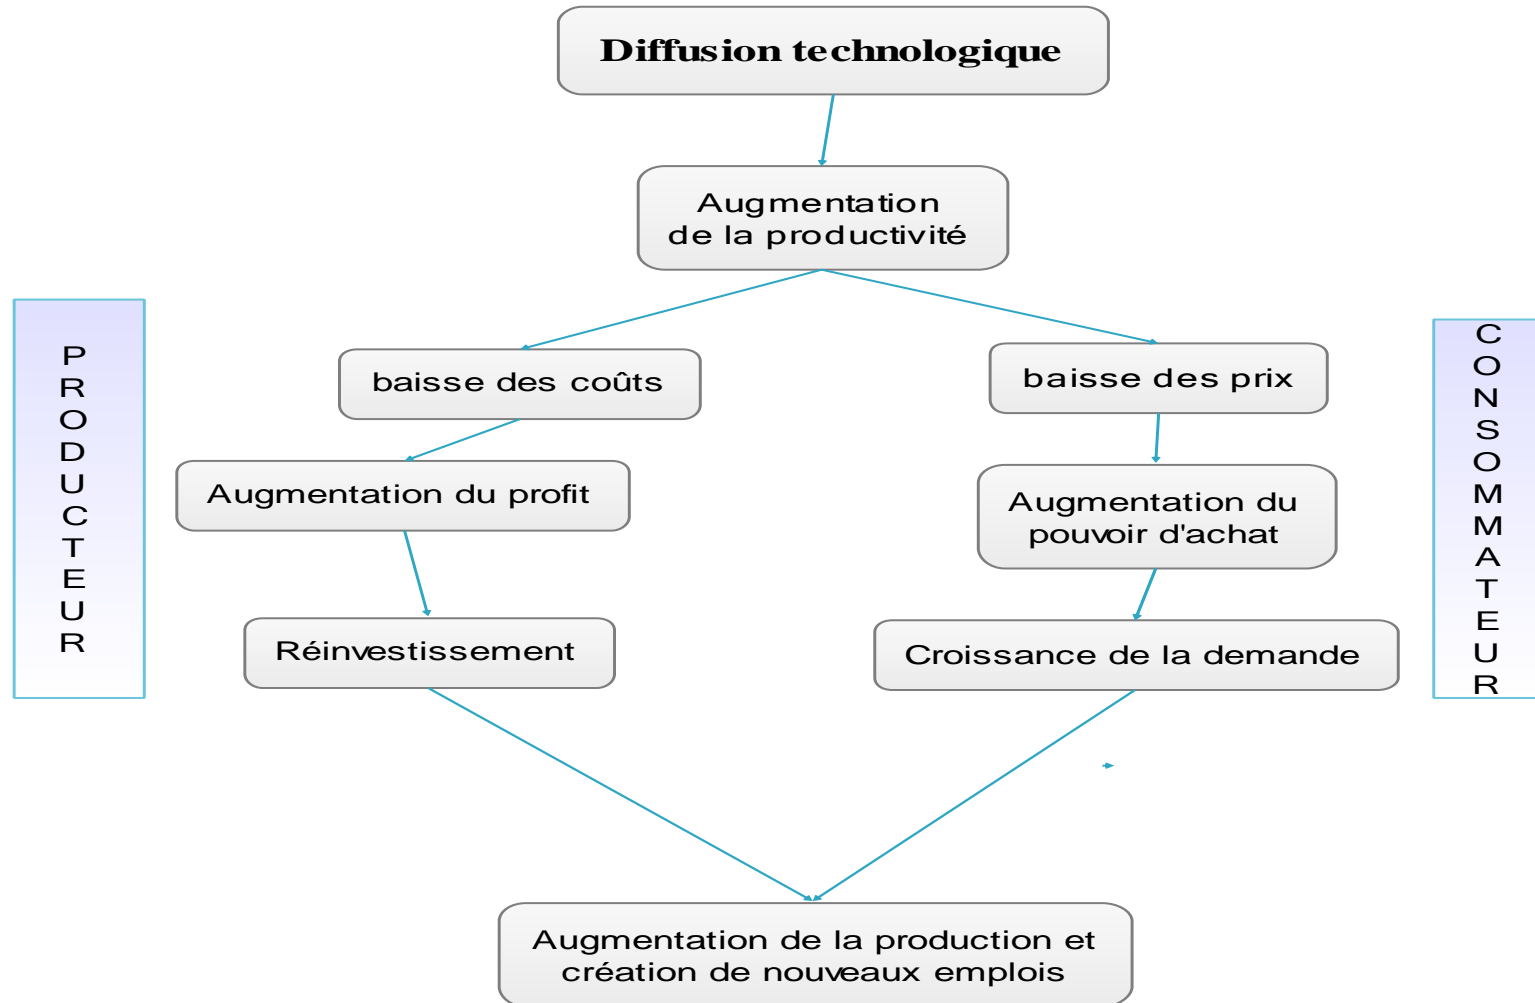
Diffusion technologique

Augmentation de la productivité

PRODUCTEUR

CONSOMMATEUR

baisse des coûts

baisse des prix

Augmentation du profit

Augmentation du pouvoir d'achat

Réinvestissement

Croissance de la demande

Augmentation de la production et création de nouveaux emplois